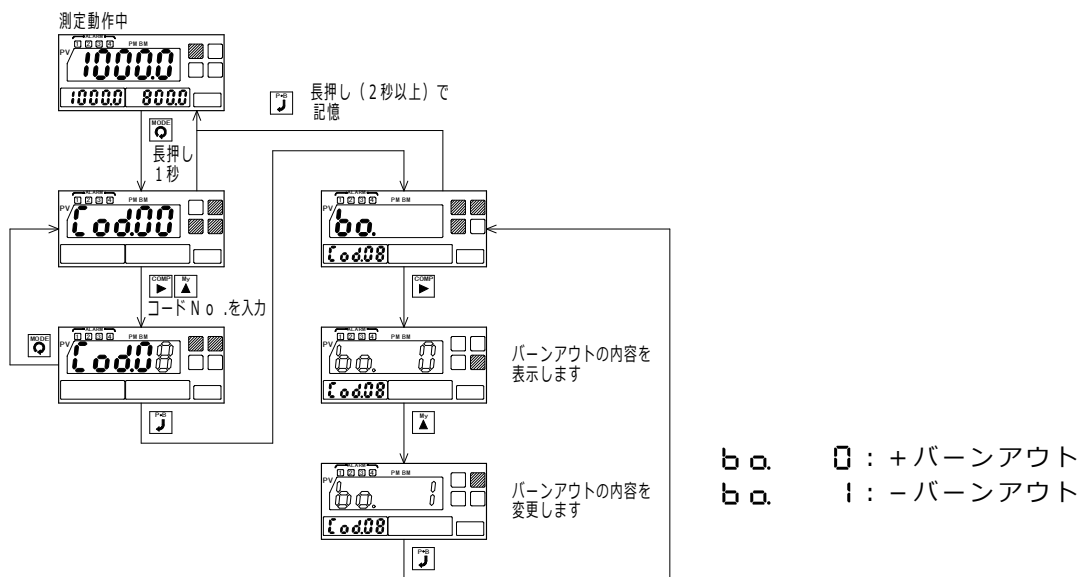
測定動作中

ALARM 1 2 3 4 PM BM PV 10000
1000.0 800.0

P-S 長押し（2秒以上）で記憶

MODE 長押し 1秒

ALARM 1 2 3 4 PM BM PV Cod.00

COMP My コードNo.を入力

MODE

ALARM 1 2 3 4 PM BM PV Cod.08

P-S

1 2 3 4 PM BM PV bo.
Cod.08

COMP

ALARM 1 2 3 4 PM BM PV bo. 0
Cod.08

バーンアウトの内容を表示します

My

1 2 3 4 PM BM PV bo. 1
Cod.08

バーンアウトの内容を変更します

P-S

bo. 0：＋バーンアウト
bo. 1：－バーンアウト